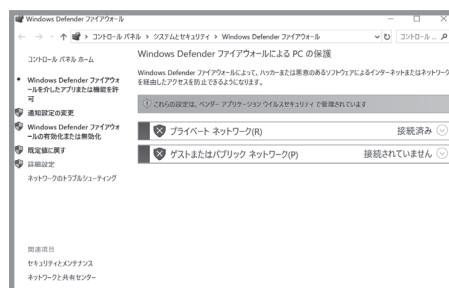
Windows Defender ファイアウォール

← → ↑ コントロール パネル › システムとセキュリティ › Windows Defender ファイアウォール

コントロール パネル ホーム

Windows Defender ファイアウォールを介したアプリまたは機能を許可

通知設定の変更

Windows Defender ファイアウォールの有効化または無効化

既定値に戻す

詳細設定

ネットワークのトラブルシューティング

関連項目

セキュリティとメンテナンス

ネットワークと共有センター

Windows Defender ファイアウォールによる PC の保護

Windows Defender ファイアウォールによって、ハッカーまたは悪意のあるソフトウェアによるインターネットまたはネットワークを経由したアクセスを防止できるようになります。

これらの設定は、ベンダー アプリケーション ウイルスとセキュリティ で管理されています

プライベート ネットワーク(R) 接続済み

ゲストまたはパブリック ネットワーク(P) 接続されていません